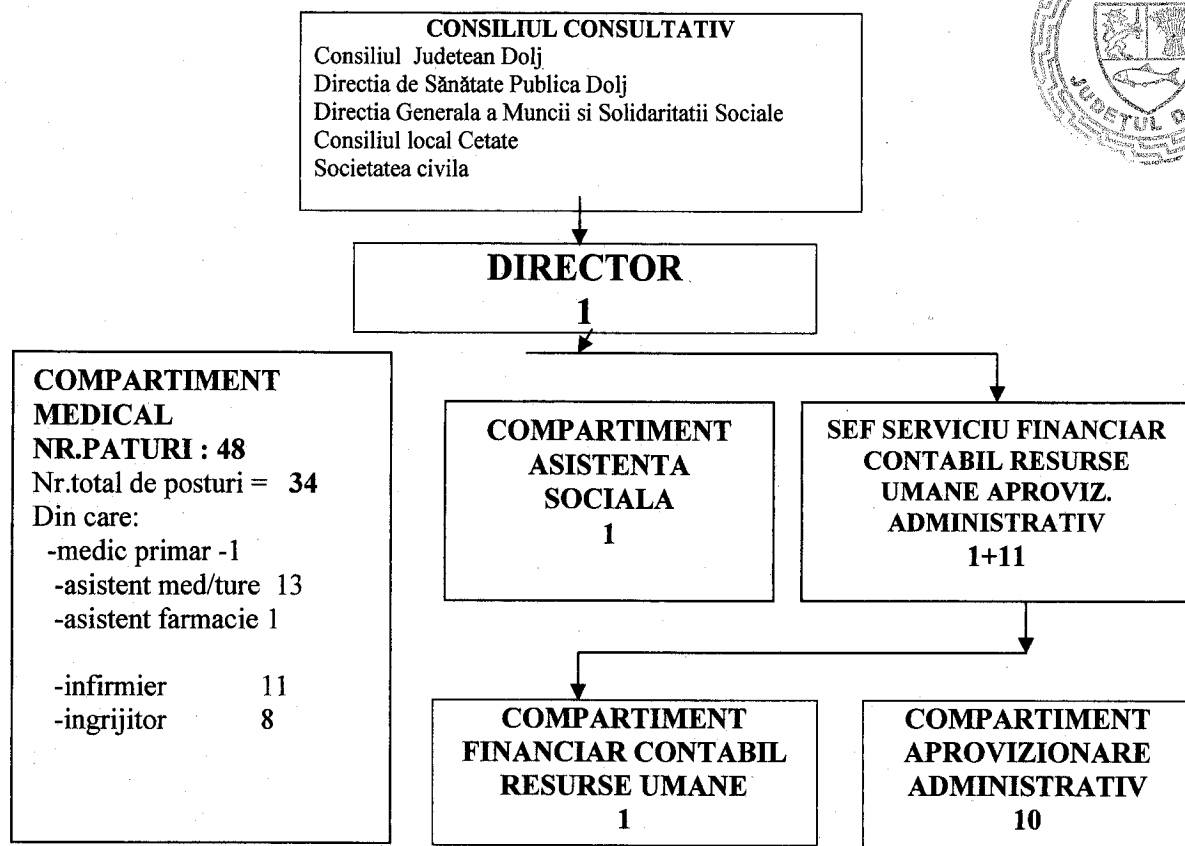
CONSILIUL CONSULTATIV
Consiliul Judetean Dolj
Directia de Sănătate Publica Dolj
Directia Generala a Muncii si Solidaritatii Sociale
Consiliul local Cetate
Societatea civila

JUDETUL D

DIRECTOR
1

COMPARTIMENT MEDICAL
NR.PATURI : 48
Nr.total de posturi = 34
Din care:
-medic primar -1
-asistent med/ture 13
-asistent farmacie 1

-infirmier 11
-ingrijitor 8

COMPARTIMENT ASISTENTA SOCIALA
1

SEF SERVICIU FINANCIAR CONTABIL RESURSE UMANE APROVIZ. ADMINISTRATIV
1+11

COMPARTIMENT FINANCIAR CONTABIL RESURSE UMANE
1

COMPARTIMENT APROVIZIONARE ADMINISTRATIV
10